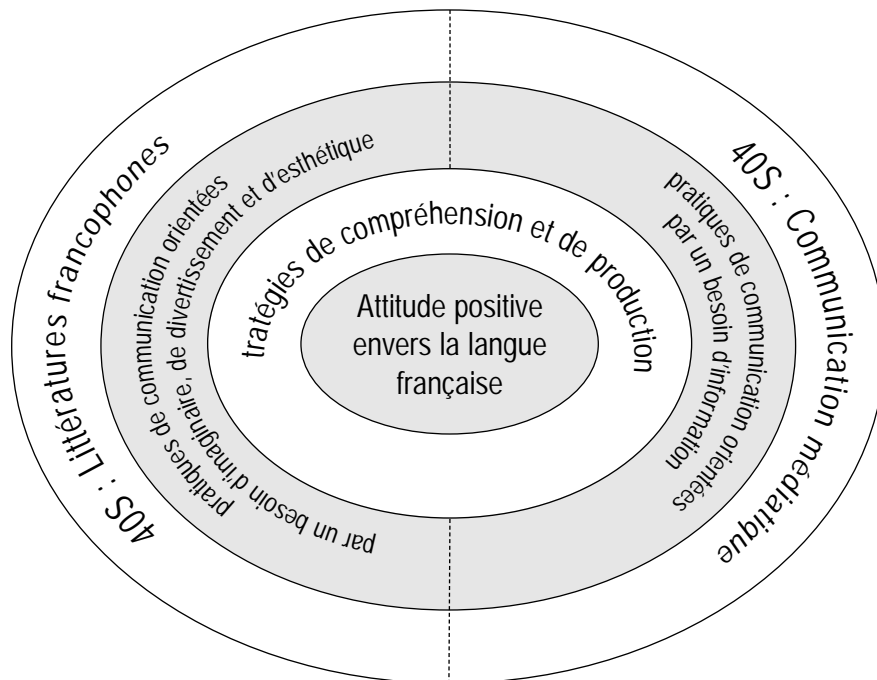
40S : Littératures francophones

pratiques de communication orientées par un besoin d'imaginaire, de divertissement et d'esthétique

tratégies de compréhension et de production

Attitude positive envers la langue française

40S : Communication médiatique

pratiques de communication orientées par un besoin d'information